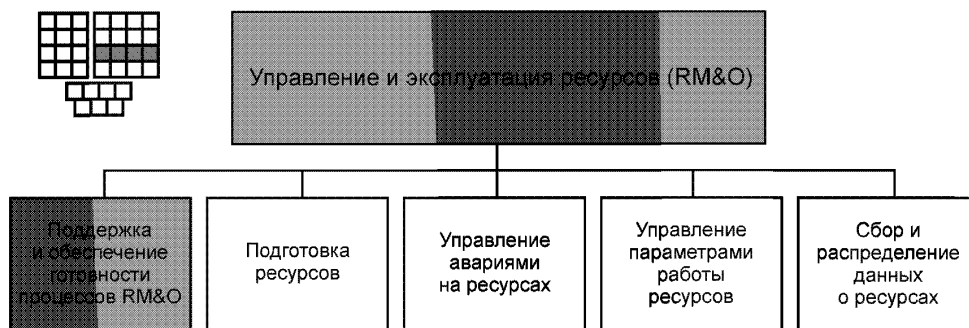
Управление и эксплуатация ресурсов (RM&O)

Поддержка и обеспечение готовности процессов RM&O

Подготовка ресурсов

Управление авариями на ресурсах

Управление параметрами работы ресурсов

Сбор и распределение данных о ресурсах